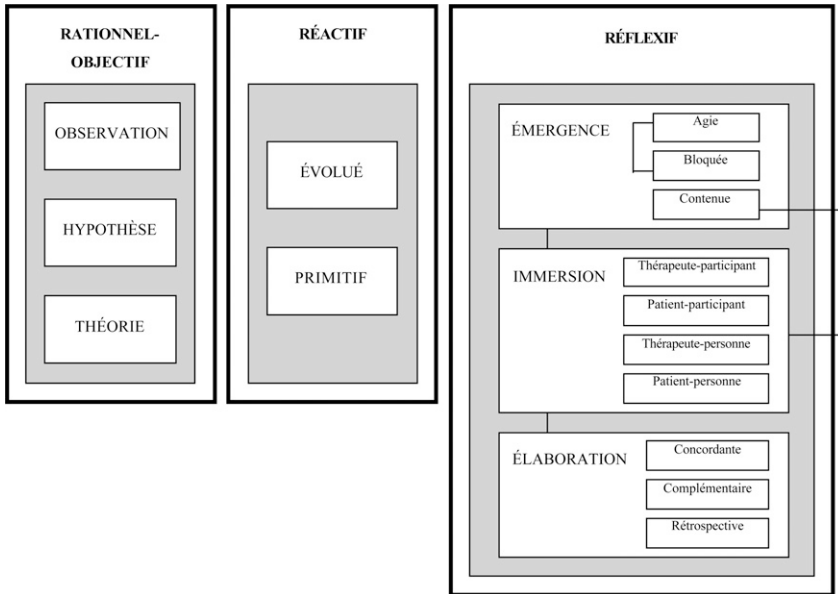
RATIONNEL-OBJECTIF

OBSERVATION

HYPOTHÈSE

THÉORIE

RÉACTIF

ÉVOLUÉ

PRIMITIF

RÉFLEXIF

ÉMERGENCE

Agie

Bloquée

Contenue

IMMERSION

Thérapeute-participant

Patient-participant

Thérapeute-personne

Patient-personne

ÉLABORATION

Concordante

Complémentaire

Rétrospective